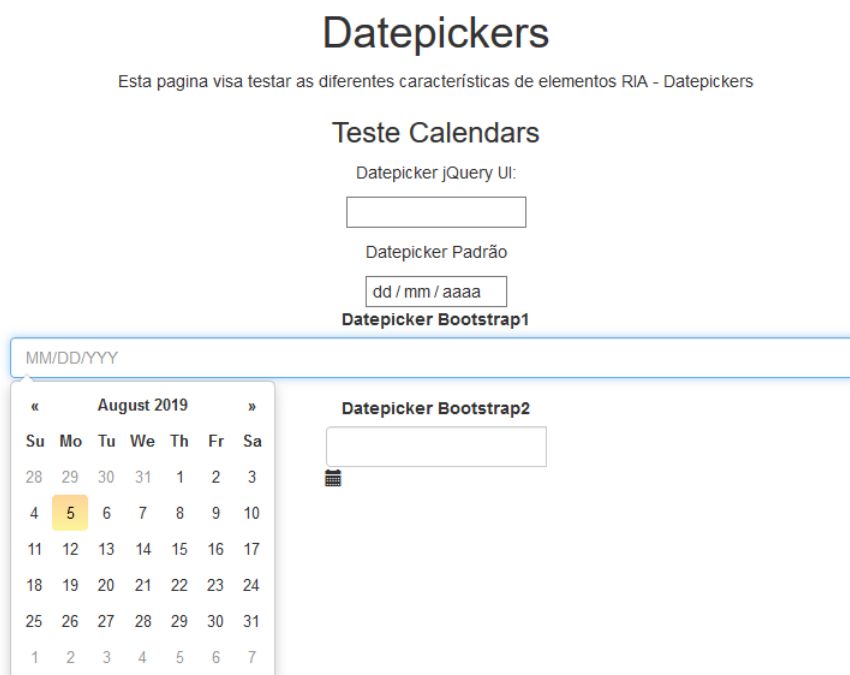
Datepickers

Esta pagina visa testar as diferentes características de elementos RIA - Datepickers

Teste Calendars

Datepicker jQuery UI:

Datepicker Padrão

dd / mm / aaaa

Datepicker Bootstrap1

MM/DD/YYY

| « | | | August 2019 | | | » |
|---|---|---|---|---|---|---|
| Su | Mo | Tu | We | Th | Fr | Sa |
| 28 | 29 | 30 | 31 | 1 | 2 | 3 |
| 4 | 5 | 6 | 7 | 8 | 9 | 10 |
| 11 | 12 | 13 | 14 | 15 | 16 | 17 |
| 18 | 19 | 20 | 21 | 22 | 23 | 24 |
| 25 | 26 | 27 | 28 | 29 | 30 | 31 |
| 1 | 2 | 3 | 4 | 5 | 6 | 7 |

Datepicker Bootstrap2